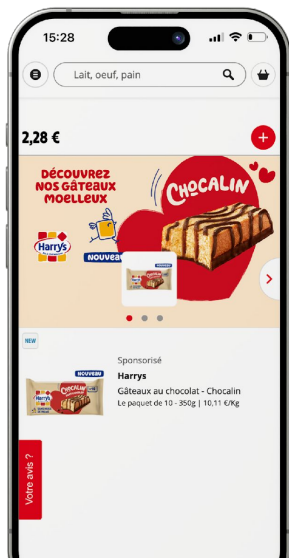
15:28

Lait, oeuf, pain

2,28 €

+

DÉCOUVREZ NOS GÂTEAUX MOELLEUX

Harrys

NOUVEAU

CHOCALIN

NEW

Sponsorisé

Harrys

Gâteaux au chocolat - Chocalin

Le paquet de 10 - 350g | 10,11 €/Kg

NOUVEAU

Harrys

CHOCALIN

Votre avis ?